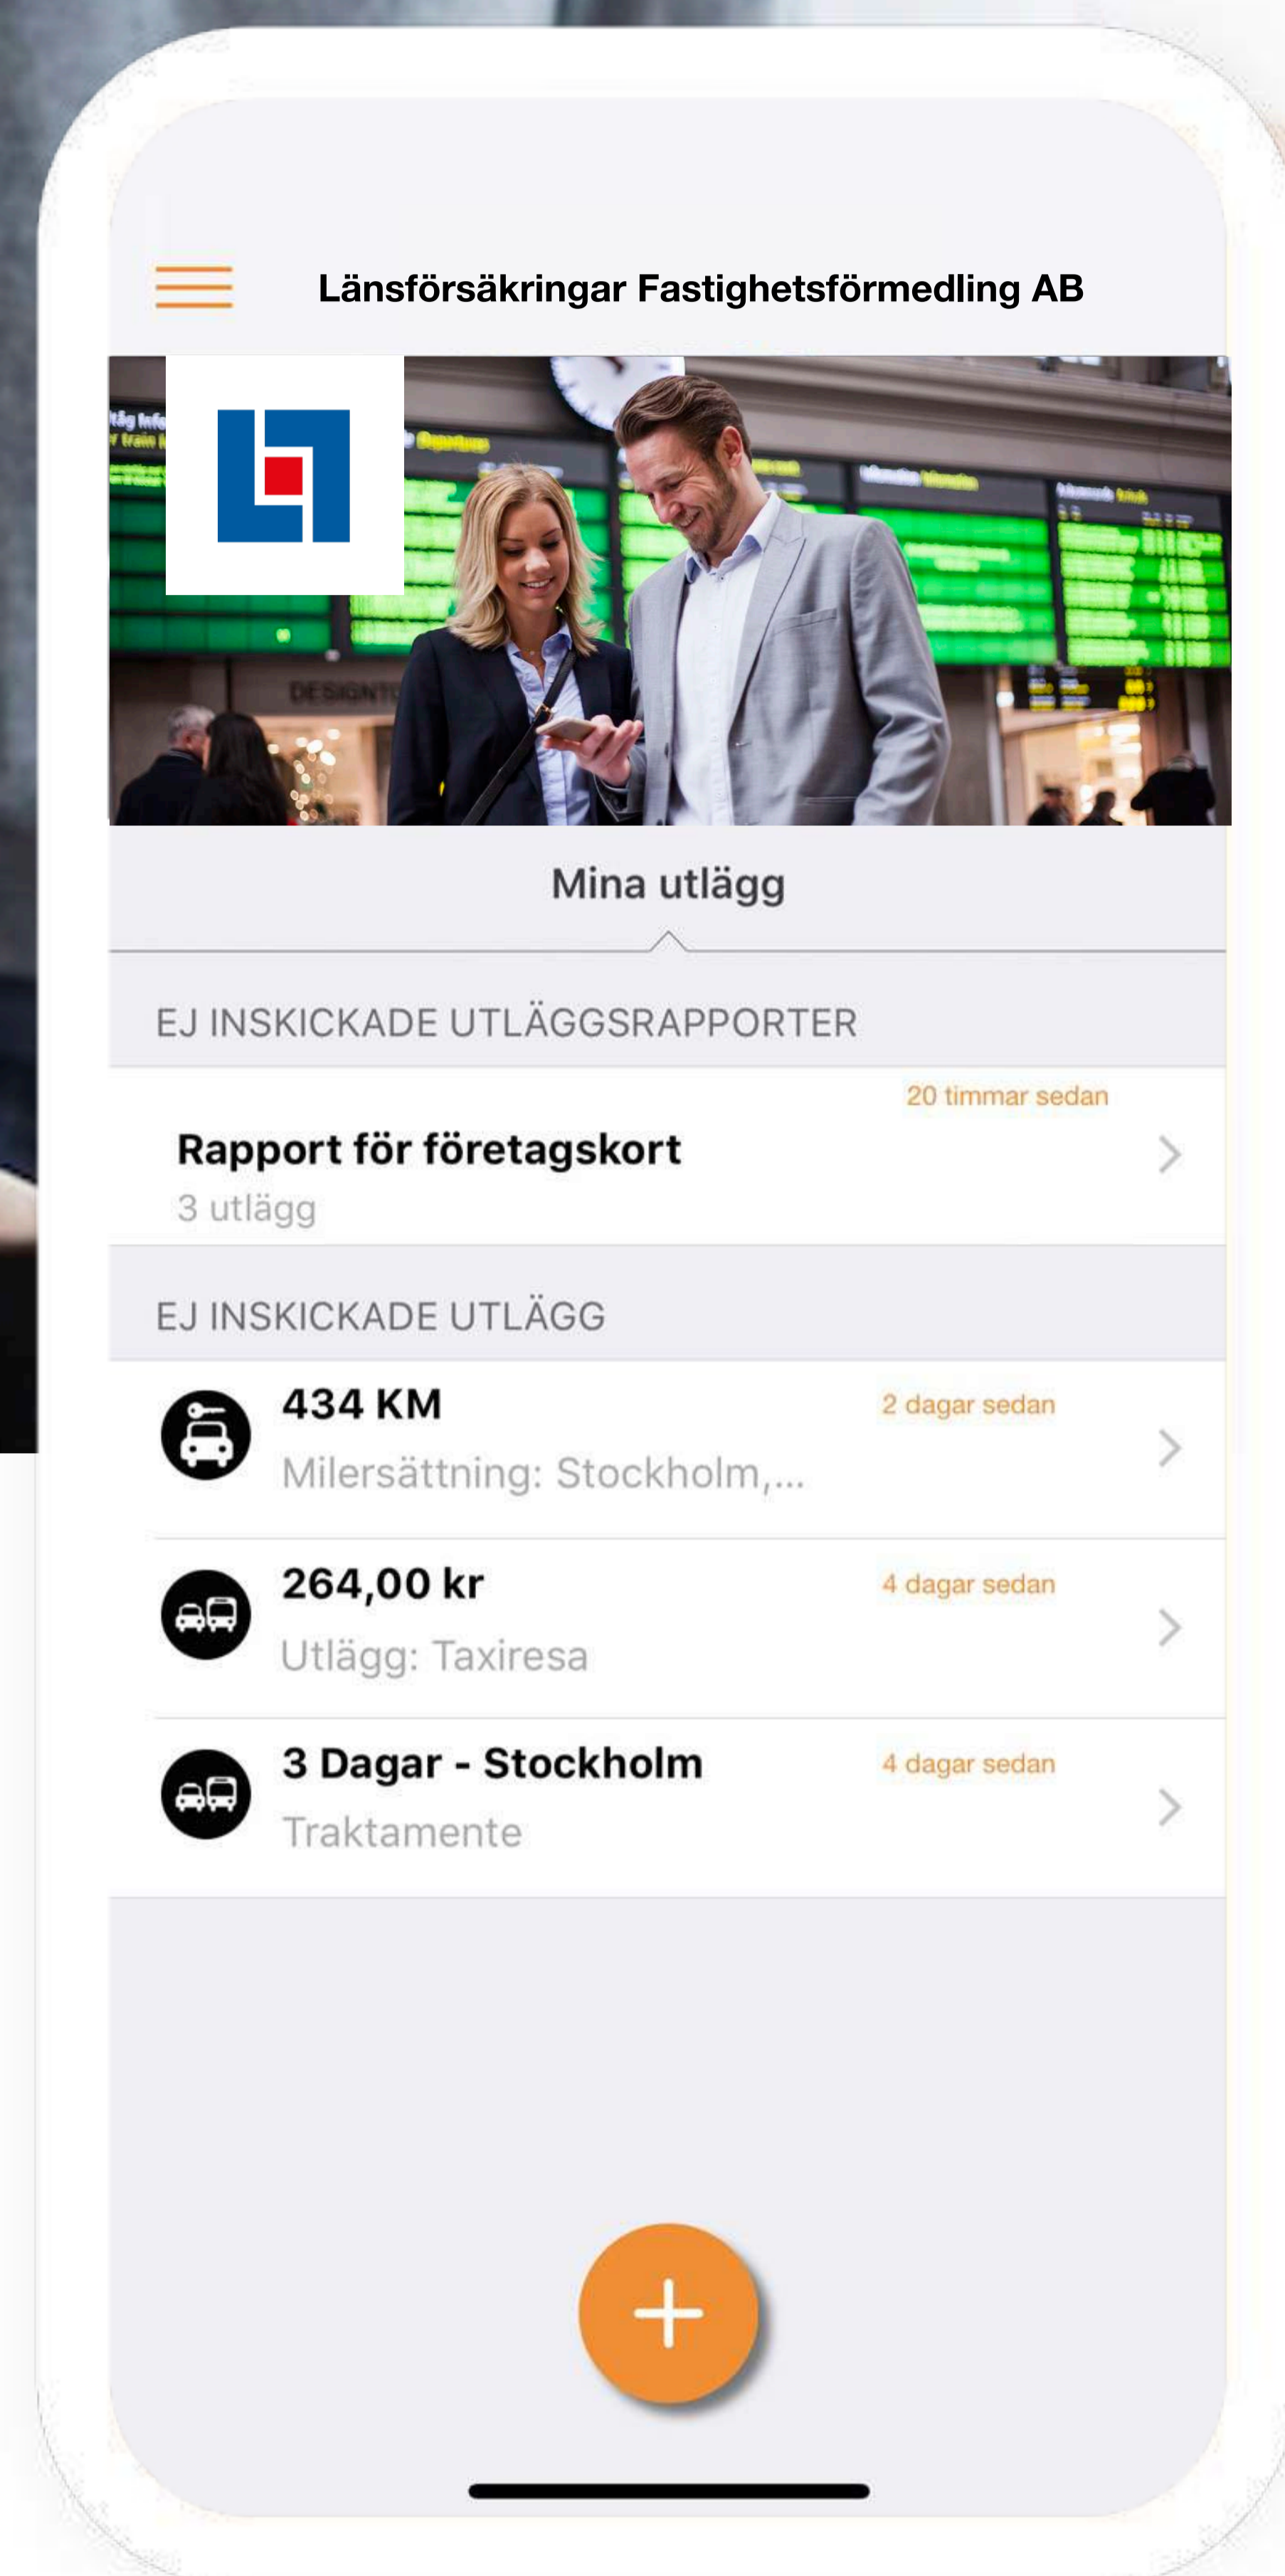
Länsförsäkringar Fastighetsförmedling AB

Mina utlägg

EJ INSKICKADE UTLÄGGSRAPPORTER

20 timmar sedan
Rapport för företagskort
3 utlägg

EJ INSKICKADE UTLÄGG

434 KM
2 dagar sedan
Milersättning: Stockholm,...

264,00 kr
4 dagar sedan
Utlägg: Taxiresa

3 Dagar - Stockholm
4 dagar sedan
Traktamente

+